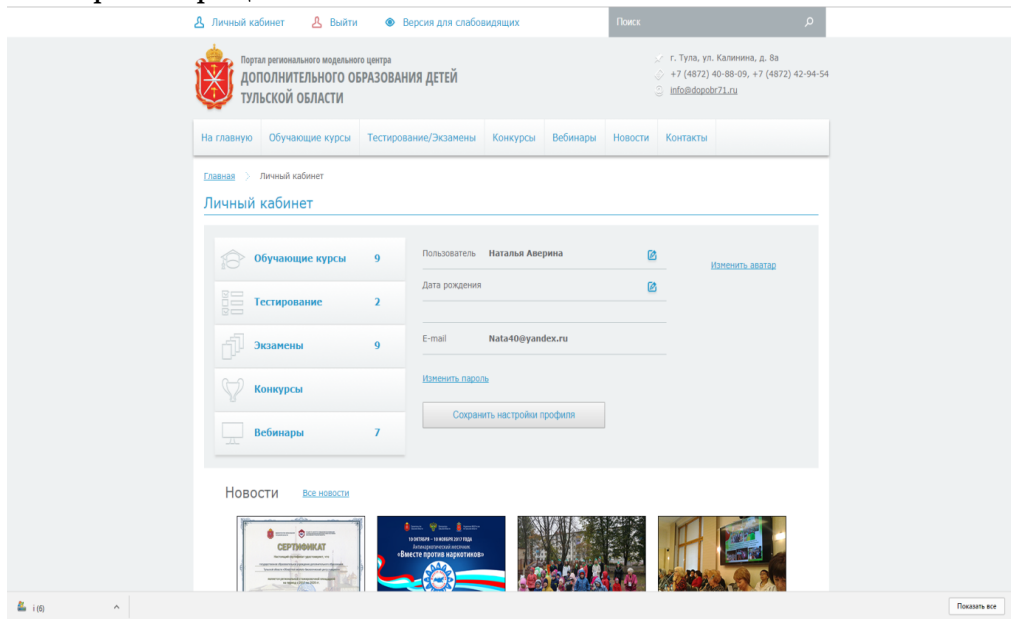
Личный кабинет Выйти Версия для слабовидящих Поиск

Портал регионального модельного центра
ДОПОЛНИТЕЛЬНОГО ОБРАЗОВАНИЯ ДЕТЕЙ ТУЛЬСКОЙ ОБЛАСТИ

г. Тула, ул. Калинина, д. 8а
+7 (4872) 40-88-09, +7 (4872) 42-94-54
info@dopobr71.ru

На главную | Обучающие курсы | Тестирование/Экзамены | Конкурсы | Вебинары | Новости | Контакты

Главная > Личный кабинет

Личный кабинет

Обучающие курсы 9
Тестирование 2
Экзамены 9
Конкурсы
Вебинары 7

Пользователь Наталья Аверина
Дата рождения
E-mail Nata40@yandex.ru
Изменить пароль
Сохранить настройки профиля

Изменить аватар

Новости Все новости

СЕРТИФИКАТ

13 ОКТЯБРЯ – 10 НОЯБРЯ 2017 ГОДА «Вместе против наркотиков»

i (6)

Показать все